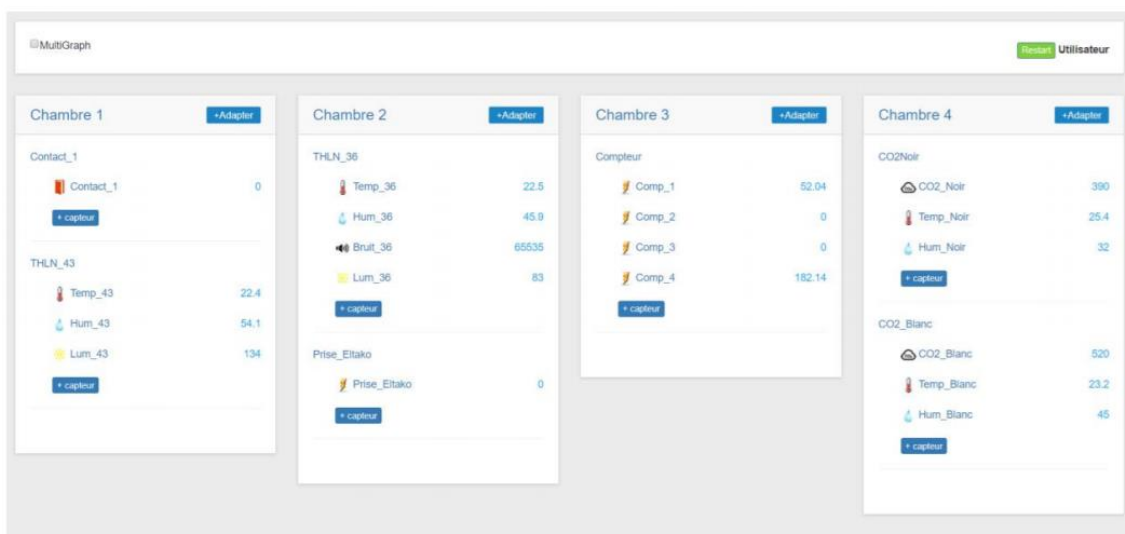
MultiGraph

Restart Utilisateur

Chambre 1 +Adapter

Contact_1

Contact_1 0

+ capteur

THLN_43

Temp_43 22.4

Hum_43 54.1

Lum_43 134

+ capteur

Chambre 2 +Adapter

THLN_36

Temp_36 22.5

Hum_36 45.9

Bruit_36 65535

Lum_36 83

+ capteur

Prise_Eltako

Prise_Eltako 0

+ capteur

Chambre 3 +Adapter

Compteur

Comp_1 52.04

Comp_2 0

Comp_3 0

Comp_4 182.14

+ capteur

Chambre 4 +Adapter

CO2Noir

CO2_Noir 390

Temp_Noir 25.4

Hum_Noir 32

+ capteur

CO2_Blanc

CO2_Blanc 520

Temp_Blanc 23.2

Hum_Blanc 45

+ capteur